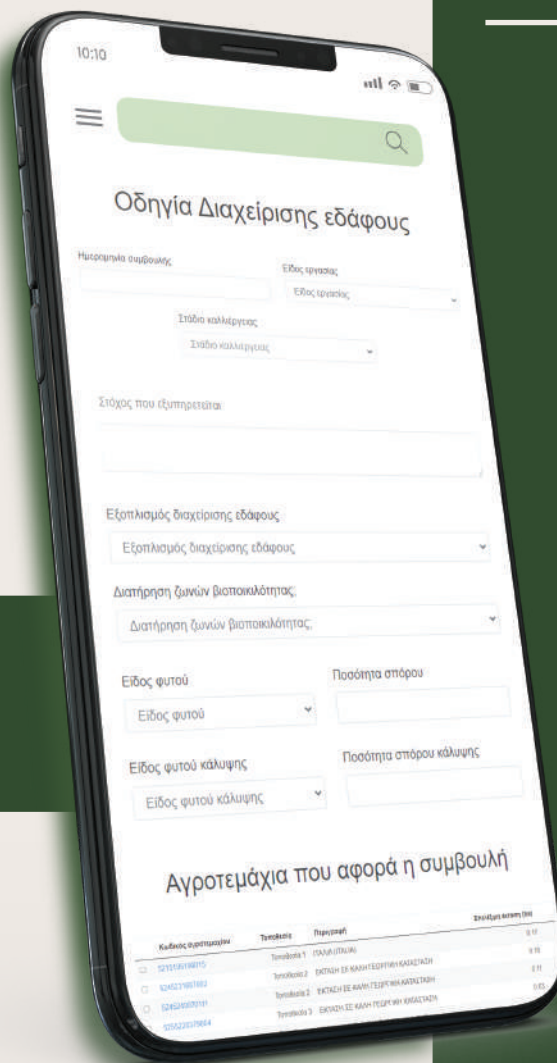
10:10

Οδηγία Διαχείρισης εδάφους

Ημερομηνία συμβουλής

Είδος εργασίας

Είδος εργασίας

Στάδιο καλλιέργειας

Στάδιο καλλιέργειας

Στόχος που εξυπηρετείται

Εξοπλισμός διαχείρισης εδάφους

Εξοπλισμός διαχείρισης εδάφους

Διατήρηση ζωνών βιοποικιλότητας

Διατήρηση ζωνών βιοποικιλότητας

Είδος φυτού

Είδος φυτού

Ποσότητα σπόρου

Είδος φυτού κάλυψης

Είδος φυτού κάλυψης

Ποσότητα σπόρου κάλυψης

Αγροτεμάχια που αφορά η συμβουλή

| | Κωδικός αγροτεμαχίου | Τοποθεσία | Περιγραφή | Επιλέξιμη Έκταση (ha) |
|---|---|---|---|---|
| ☐ | 521510519815 | Τοποθεσία 1 | ΙΤΑΛΙΑ (ITALIA) | 0.17 |
| ☐ | 524523188180 | Τοποθεσία 2 | ΕΚΤΑΣΗ ΣΕ ΚΑΛΗ ΓΕΩΡΓΙΚΗ ΚΑΤΑΣΤΑΣΗ | 0.15 |
| ☐ | 524524087019 | Τοποθεσία 2 | ΕΚΤΑΣΗ ΣΕ ΚΑΛΗ ΓΕΩΡΓΙΚΗ ΚΑΤΑΣΤΑΣΗ | 2.11 |
| ☐ | 525522675804 | Τοποθεσία 3 | ΕΚΤΑΣΗ ΣΕ ΚΑΛΗ ΓΕΩΡΓΙΚΗ ΚΑΤΑΣΤΑΣΗ | 0.65 |